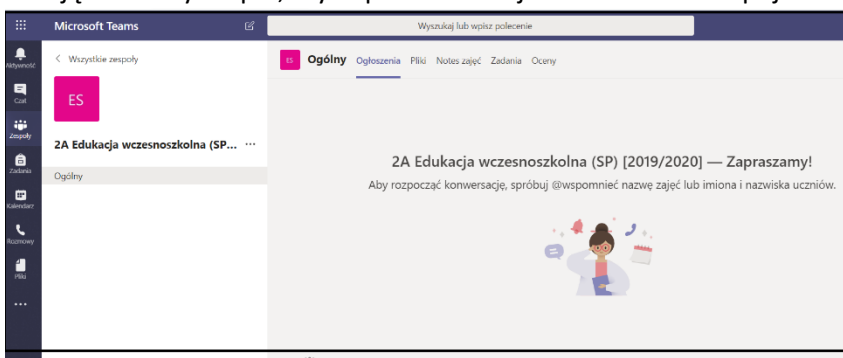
Microsoft Teams

Wyszukaj lub wpisz polecenie

Aktywność

Czat

Zespoły

Zadania

Kalendarz

Rozmowy

Pliki

...

< Wszystkie zespoły

ES

2A Edukacja wczesnoszkolna (SP... ...

Ogólny

ES Ogólny Ogłoszenia Pliki Notes zajęć Zadania Oceny

2A Edukacja wczesnoszkolna (SP) [2019/2020] — Zapraszamy!

Aby rozpocząć konwersację, spróbuj @wspomnieć nazwę zajęć lub imiona i nazwiska uczniów.